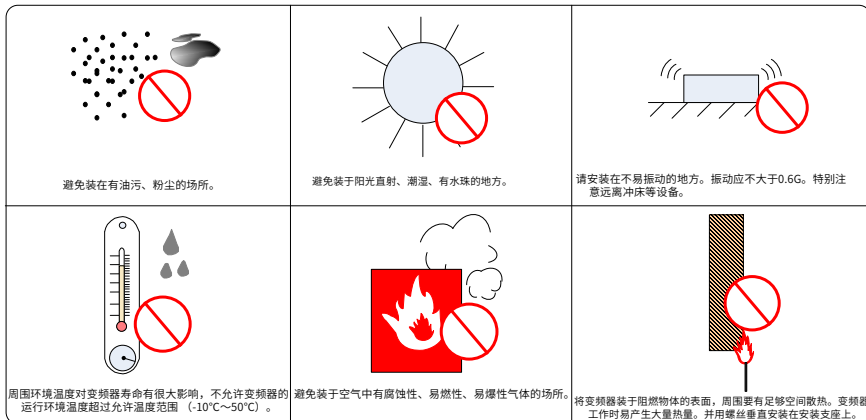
避免装在有油污、粉尘的场所。

避免装于阳光直射、潮湿、有水珠的地方。

请安装在不易振动的地方。振动应不大于0.6G。特别注意远离冲床等设备。

周围环境温度对变频器寿命有很大影响，不允许变频器的运行环境温度超过允许温度范围（-10℃～50℃）。

避免装于空气中有腐蚀性、易燃性、易爆性气体的场所。

将变频器装于阻燃物体的表面，周围要有足够空间散热。变频器工作时易产生大量热量。并用螺丝垂直安装在安装支座上。